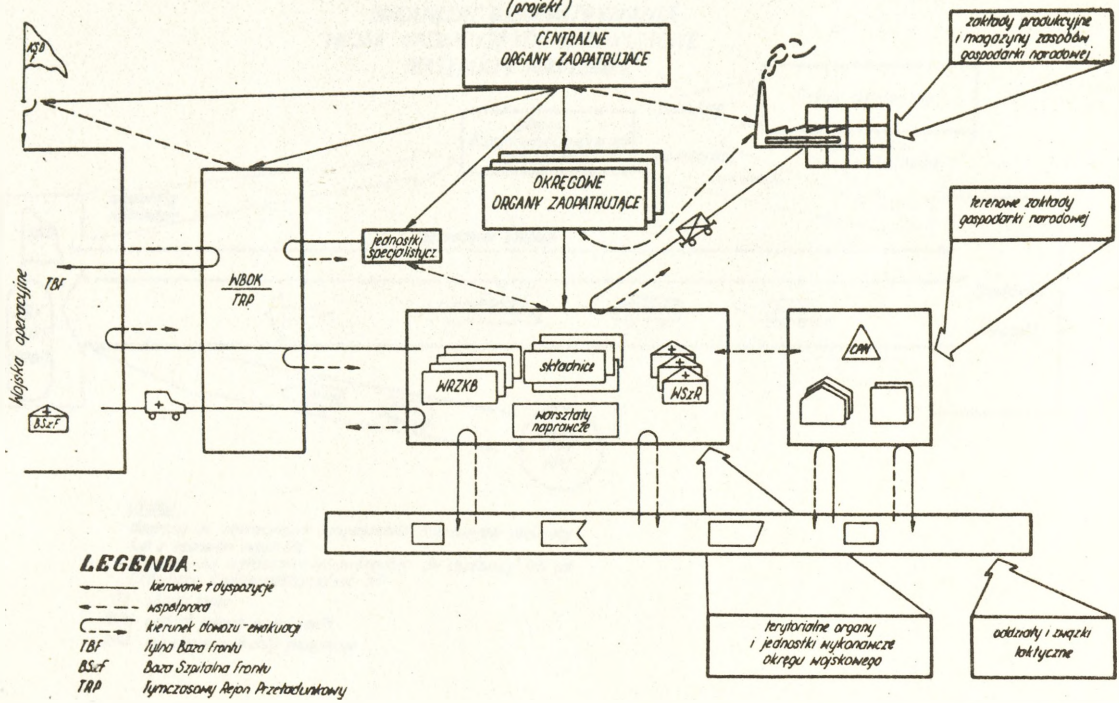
(projekt)

CENTRALNE ORGANY ZAOPATRUJĄCE

zakłady produkcyjne i magazyny zasobów gospodarki narodowej

KSB

OKRĘGOWE ORGANY ZAOPATRUJĄCE

terenowe zakłady gospodarki narodowej

Wojska operacyjne

TBF

WBOK
TRP

jednostki specjalistycz.

BSzF

WRZKB

składnice

WSzR

warsztaty naprawcze

CPN

LEGENDA
kierowanie i dyspozycje
współpraca
kierunek dowozu - ewakuacji
TBF Tylna Baza Frontu
BSzF Baza Szpitalna Frontu
TRP Tymczasowy Rejon Przeładunkowy

terytorialne organy i jednostki wykonawcze okręgu wojskowego

oddziały i związki taktyczne